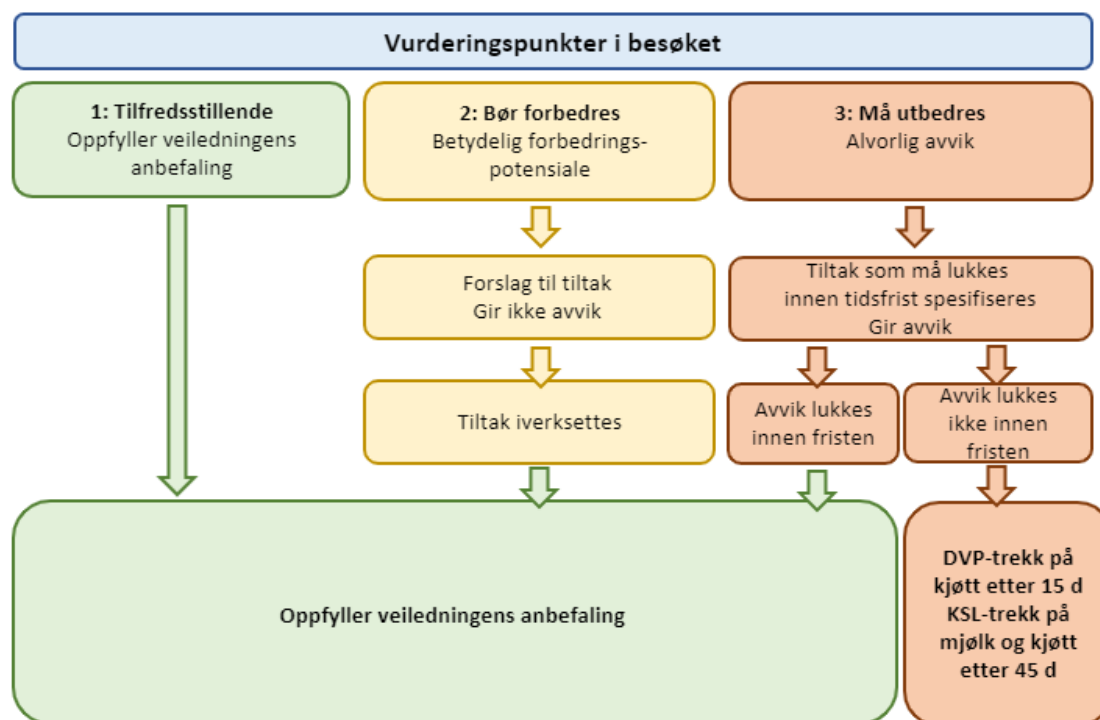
Vurderingspunkter i besøket

1: Tilfredsstillende
Oppfyller veiledningens anbefaling

2: Bør forbedres
Betydelig forbedringspotensiale

3: Må utbedres
Alvorlig avvik

Forslag til tiltak
Gir ikke avvik

Tiltak som må lukkes innen tidsfrist spesifiseres
Gir avvik

Tiltak iverksettes

Avvik lukkes innen fristen

Avvik lukkes ikke innen fristen

Oppfyller veiledningens anbefaling

DVP-trekk på kjøtt etter 15 d
KSL-trekk på mjølk og kjøtt etter 45 d